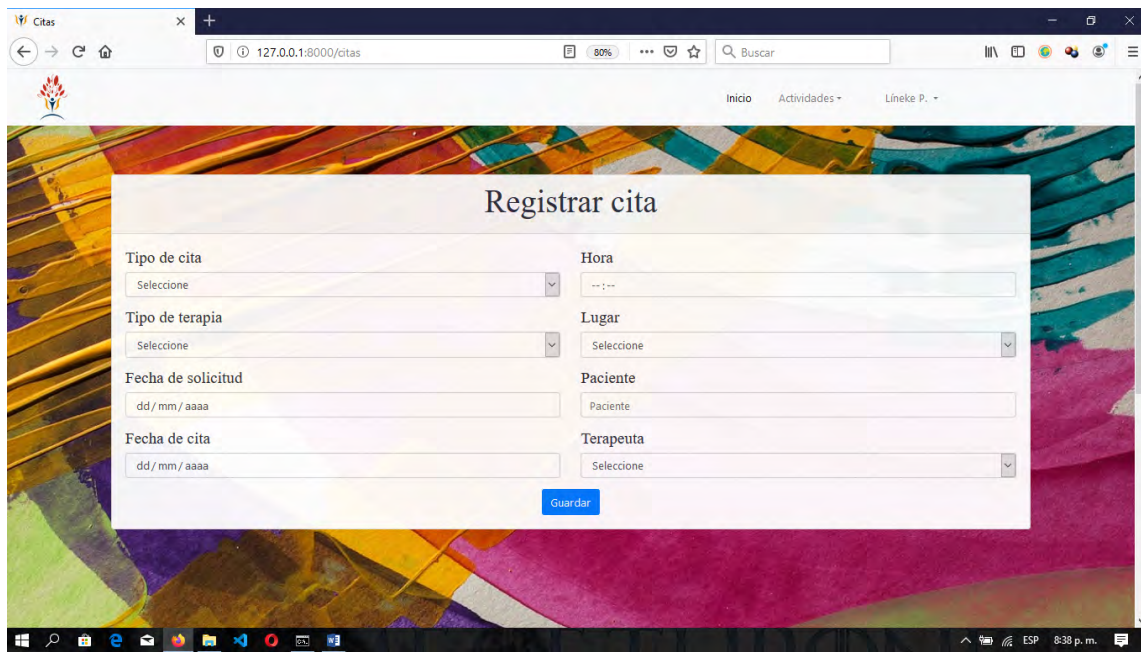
Citas

127.0.0.1:8000/citas

80%

Buscar

Inicio Actividades Lineke P.

Registrar cita

Tipo de cita
Seleccione

Hora
--:--

Tipo de terapia
Seleccione

Lugar
Seleccione

Fecha de solicitud
dd/mm/aaaa

Paciente
Paciente

Fecha de cita
dd/mm/aaaa

Terapeuta
Seleccione

Guardar

ESP 8:38 p. m.